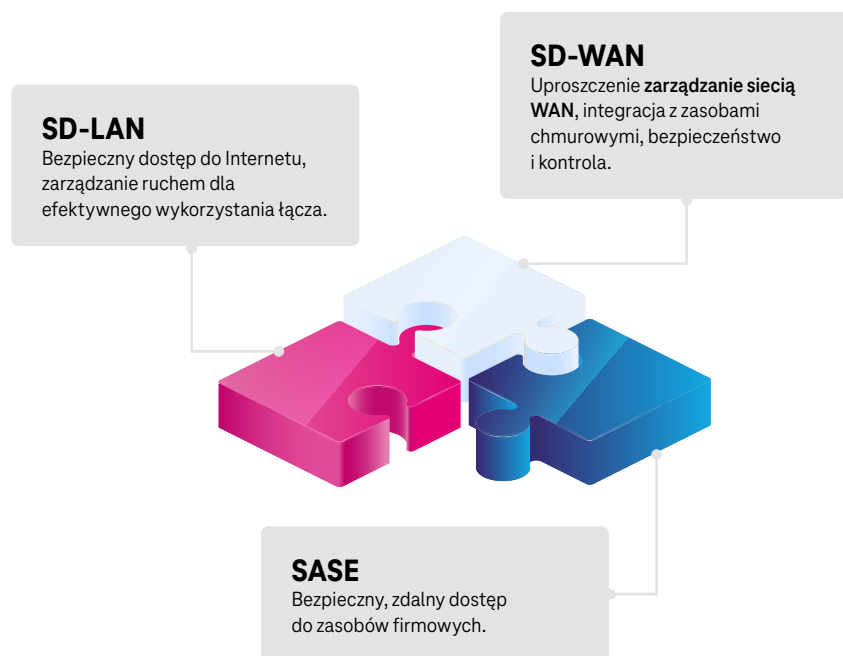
SD-WAN
Uproszczenie zarządzanie siecią WAN, integracja z zasobami chmurowymi, bezpieczeństwo i kontrola.

SD-LAN
Bezpieczny dostęp do Internetu, zarządzanie ruchem dla efektywnego wykorzystania łącza.

SASE
Bezpieczny, zdalny dostęp do zasobów firmowych.